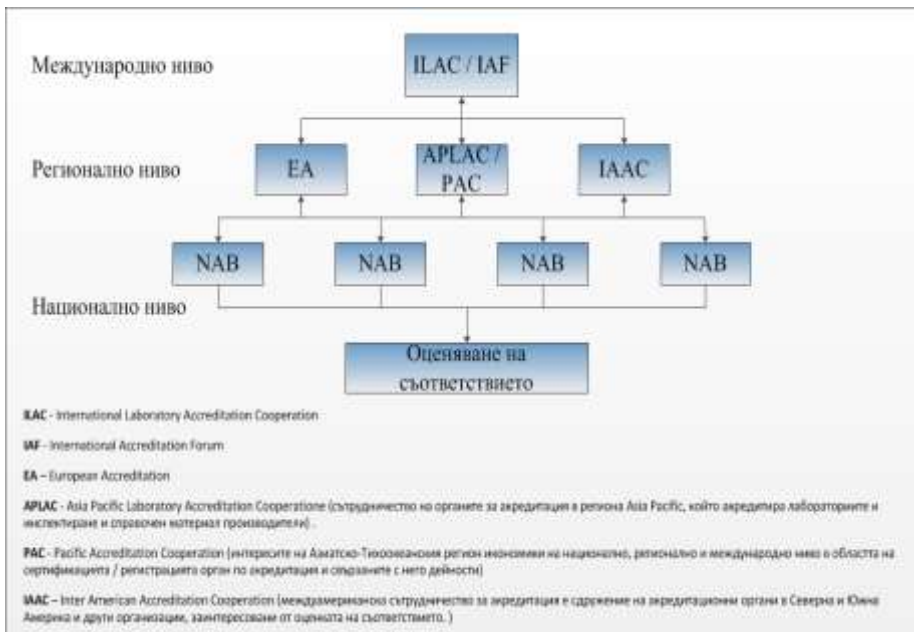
Международно ниво

ILAC / IAF

Регионално ниво

EA

APLAC / PAC

IAAC

NAB

NAB

NAB

NAB

Национално ниво

Оценяване на съответствието

ILAC - International Laboratory Accreditation Cooperation

IAF - International Accreditation Forum

EA – European Accreditation

APLAC - Asia Pacific Laboratory Accreditation Cooperatione (сътрудничество на органите за акредитация в региона Asia Pacific, който акредитира лабораториите и инспектиране и справочен материал производители) .

PAC - Pacific Accreditation Cooperation (интересите на Азиатско-Тихоокеанския регион икономики на национално, регионално и международно ниво в областта на сертификацията / регистрацията орган по акредитация и свързаните с него дейности)

IAAC – Inter American Accreditation Cooperation (междуамериканско сътрудничество за акредитация е сдружение на акредитационни органи в Северна и Южна Америка и други организации, заинтересовани от оценката на съответствието. )